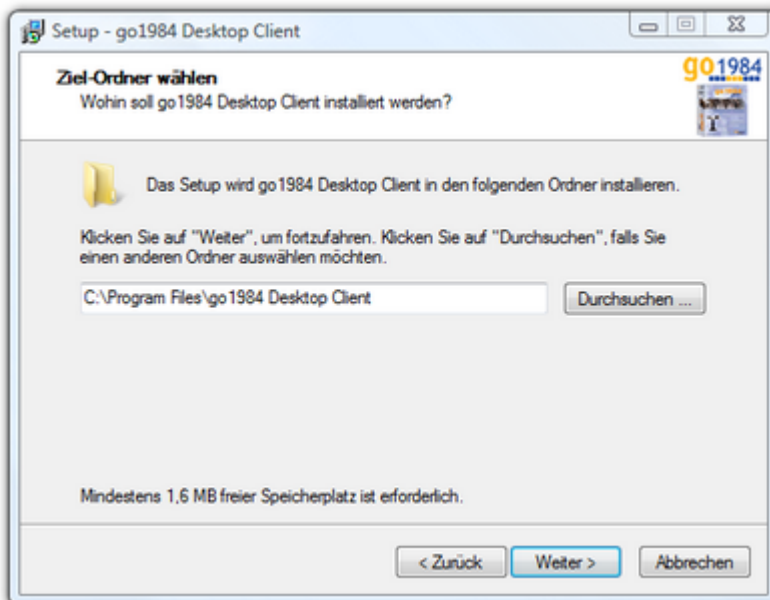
Setup - go1984 Desktop Client

Ziel-Ordner wählen
Wohin soll go1984 Desktop Client installiert werden?

go1984

Das Setup wird go1984 Desktop Client in den folgenden Ordner installieren.

Klicken Sie auf "Weiter", um fortzufahren. Klicken Sie auf "Durchsuchen", falls Sie einen anderen Ordner auswählen möchten.

C:\Program Files\go1984 Desktop Client

Durchsuchen ...

Mindestens 1,6 MB freier Speicherplatz ist erforderlich.

< Zurück

Weiter >

Abbrechen